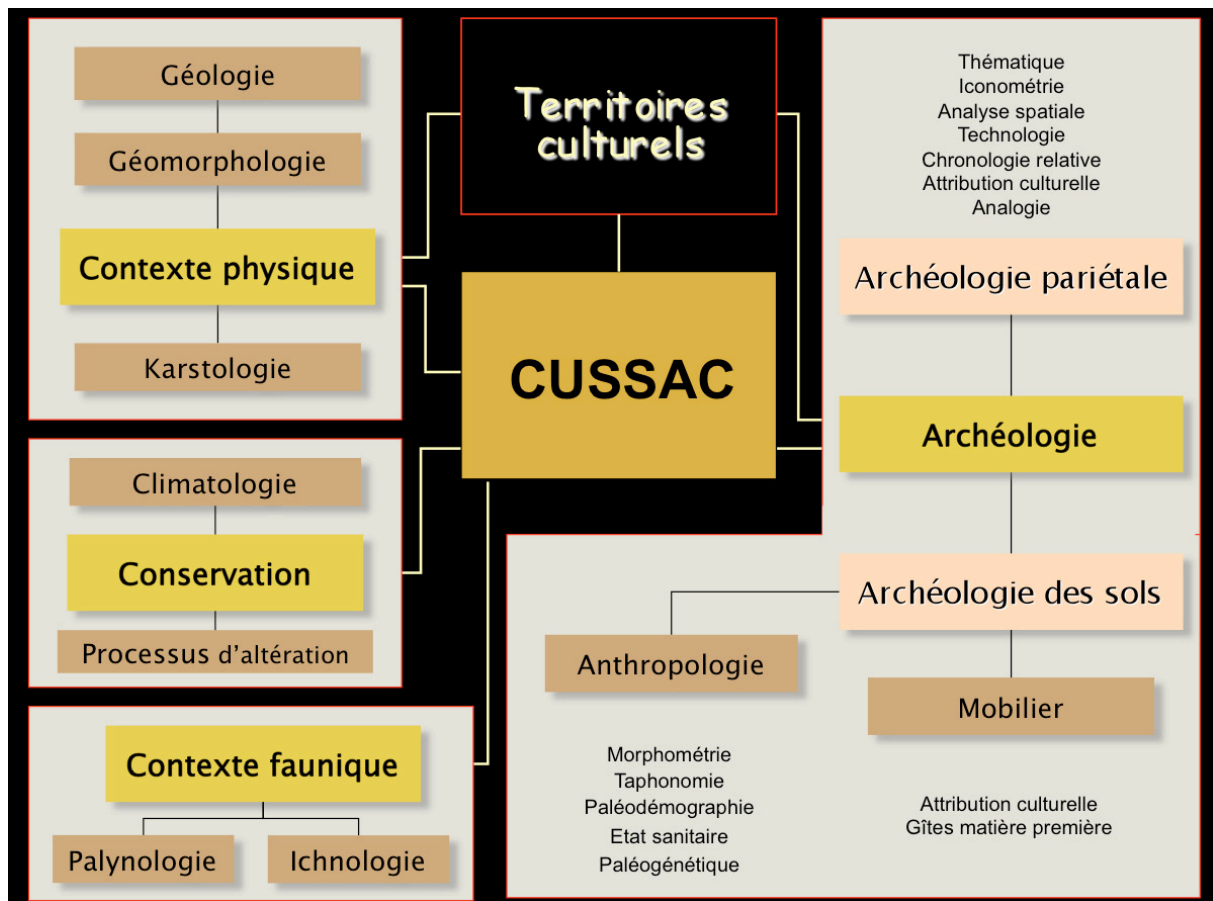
Géologie

Géomorphologie

Contexte physique

Karstologie

Territoires culturels

CUSSAC

Thématique
Iconométrie
Analyse spatiale
Technologie
Chronologie relative
Attribution culturelle
Analogie

Archéologie pariétale

Archéologie

Climatologie

Conservation

Processus d'altération

Archéologie des sols

Anthropologie

Mobilier

Contexte faunique

Palynologie

Ichnologie

Morphométrie
Taphonomie
Paléodémographie
Etat sanitaire
Paléogénétique

Attribution culturelle
Gîtes matière première